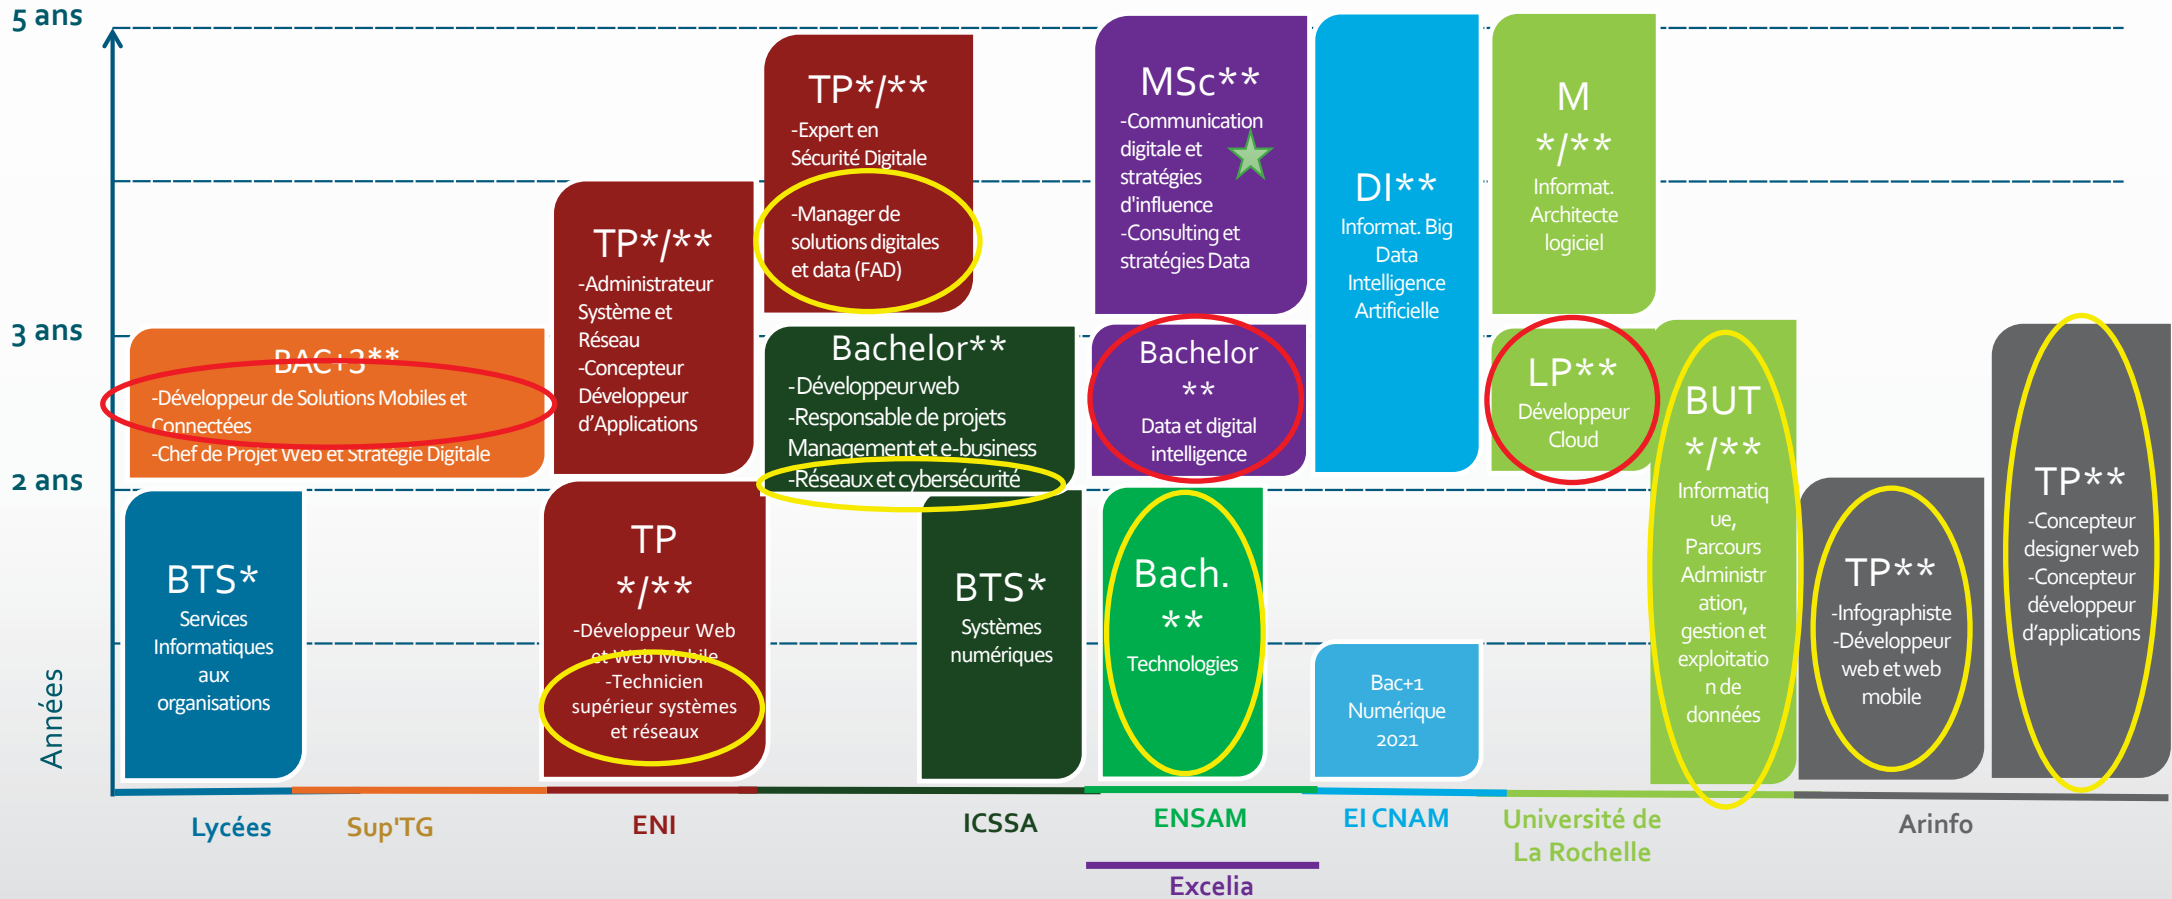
5 ans

3 ans

2 ans

Années

BAC+3**
-Développeur de Solutions Mobiles et Connectées
-Chef de Projet Web et Stratégie Digitale

BTS*
Services Informatiques aux organisations

TP*/**
-Administrateur Système et Réseau
-Concepteur Développeur d'Applications

TP
*/**
-Développeur Web et Web Mobile
-Technicien supérieur systèmes et réseaux

TP*/**
-Expert en Sécurité Digitale
-Manager de solutions digitales et data (FAD)

Bachelor**
-Développeur web
-Responsable de projets Management et e-business
-Réseaux et cybersécurité

BTS*
Systèmes numériques

MSc**
-Communication digitale et stratégies d'influence
-Consulting et stratégies Data

Bachelor
**
Data et digital intelligence

Bach.
**
Technologies

DI**
Informat. Big Data Intelligence Artificielle

Bac+1
Numérique
2021

M
*/**
Informat. Architecte logiciel

LP**
Développeur Cloud

BUT
*/**
Informatique, Parcours Administration, gestion et exploitation de données

TP**
-Infographiste
-Développeur web et web mobile

TP**
-Concepteur designer web
-Concepteur développeur d'applications

Lycées

Sup'TG

ENI

ICSSA

ENSAM

Excelia

EI CNAM

Université de La Rochelle

Arinfo